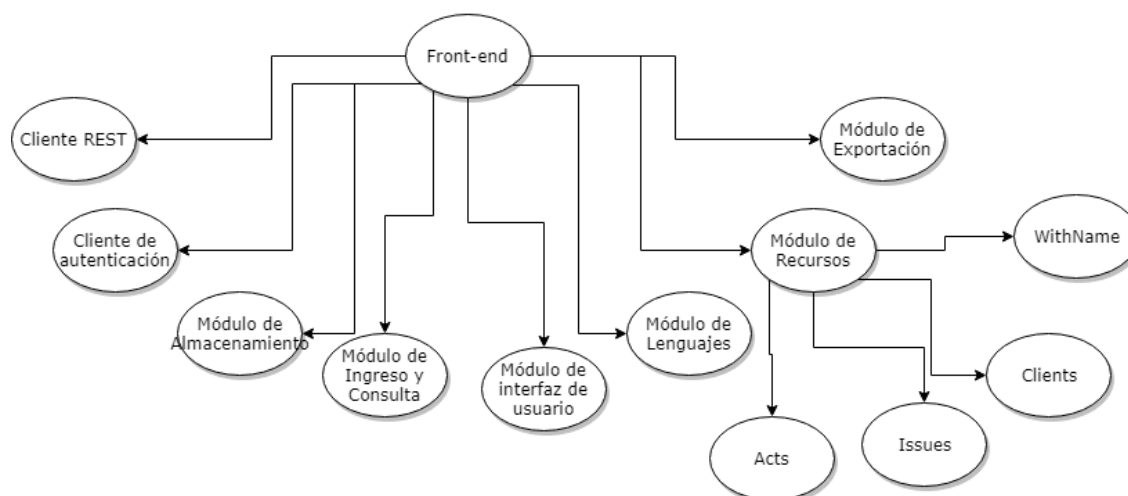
Front-end

Cliente REST

Cliente de autenticación

Módulo de Almacenamiento

Módulo de Ingreso y Consulta

Módulo de interfaz de usuario

Módulo de Lenguajes

Módulo de Exportación

Módulo de Recursos

WithName

Clients

Issues

Acts